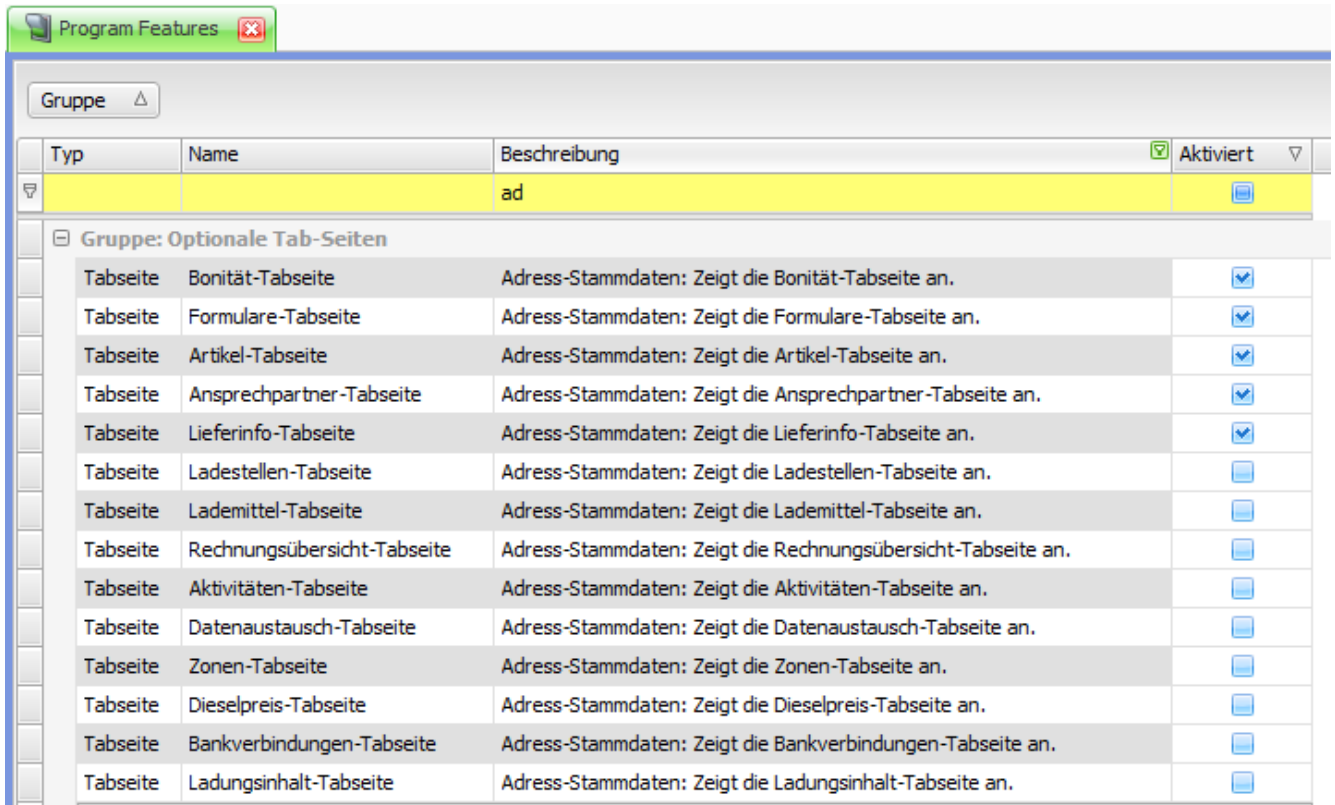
Program Features

Gruppe

| Typ | Name | Beschreibung | Aktiviert |
|---|---|---|---|
| | | ad | |

Gruppe: Optionale Tab-Seiten

| Typ | Name | Beschreibung | Aktiviert |
|---|---|---|---|
| Tabseite | Bonität-Tabseite | Adress-Stammdaten: Zeigt die Bonität-Tabseite an. | ☑ |
| Tabseite | Formulare-Tabseite | Adress-Stammdaten: Zeigt die Formulare-Tabseite an. | ☑ |
| Tabseite | Artikel-Tabseite | Adress-Stammdaten: Zeigt die Artikel-Tabseite an. | ☑ |
| Tabseite | Ansprechpartner-Tabseite | Adress-Stammdaten: Zeigt die Ansprechpartner-Tabseite an. | ☑ |
| Tabseite | Lieferinfo-Tabseite | Adress-Stammdaten: Zeigt die Lieferinfo-Tabseite an. | ☑ |
| Tabseite | Ladestellen-Tabseite | Adress-Stammdaten: Zeigt die Ladestellen-Tabseite an. | ☐ |
| Tabseite | Lademittel-Tabseite | Adress-Stammdaten: Zeigt die Lademittel-Tabseite an. | ☐ |
| Tabseite | Rechnungsübersicht-Tabseite | Adress-Stammdaten: Zeigt die Rechnungsübersicht-Tabseite an. | ☐ |
| Tabseite | Aktivitäten-Tabseite | Adress-Stammdaten: Zeigt die Aktivitäten-Tabseite an. | ☐ |
| Tabseite | Datenaustausch-Tabseite | Adress-Stammdaten: Zeigt die Datenaustausch-Tabseite an. | ☐ |
| Tabseite | Zonen-Tabseite | Adress-Stammdaten: Zeigt die Zonen-Tabseite an. | ☐ |
| Tabseite | Dieselpreis-Tabseite | Adress-Stammdaten: Zeigt die Dieselpreis-Tabseite an. | ☐ |
| Tabseite | Bankverbindungen-Tabseite | Adress-Stammdaten: Zeigt die Bankverbindungen-Tabseite an. | ☐ |
| Tabseite | Ladungsinhalt-Tabseite | Adress-Stammdaten: Zeigt die Ladungsinhalt-Tabseite an. | ☐ |